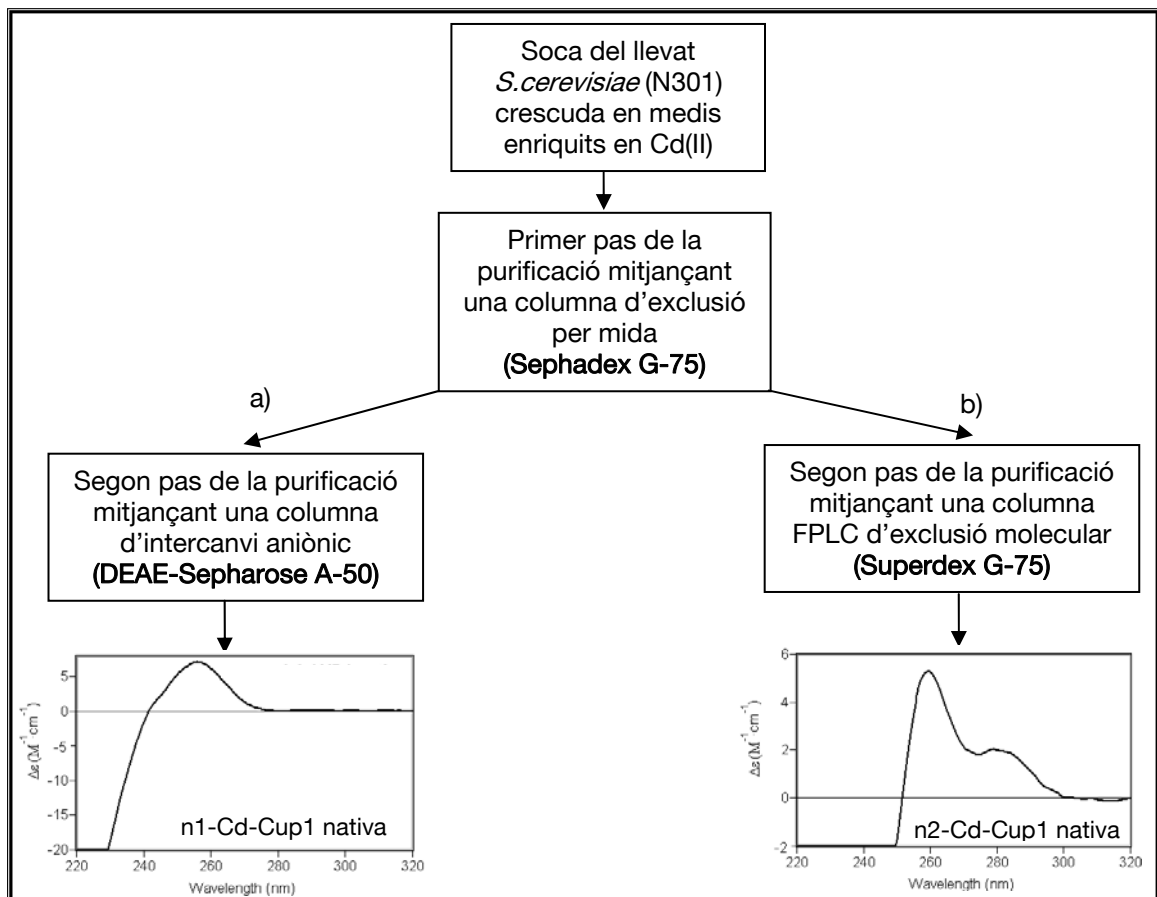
Soca del llevat *S.cerevisiae* (N301) crescuda en medis enriquits en Cd(II)

Primer pas de la purificació mitjançant una columna d'exclusió per mida
**(Sephadex G-75)**

a)

b)

Segon pas de la purificació mitjançant una columna d'intercanvi aniònic
**(DEAE-Sepharose A-50)**

Segon pas de la purificació mitjançant una columna FPLC d'exclusió molecular
**(Superdex G-75)**

5
0
-5
-10
-15
-20
$\Delta\varepsilon(M^{-1}cm^{-1})$
n1-Cd-Cup1 nativa
220 240 260 280 300 320
Wavelength (nm)

6
4
2
0
-2
$\Delta\varepsilon(M^{-1}cm^{-1})$
n2-Cd-Cup1 nativa
220 240 260 280 300 320
Wavelength (nm)